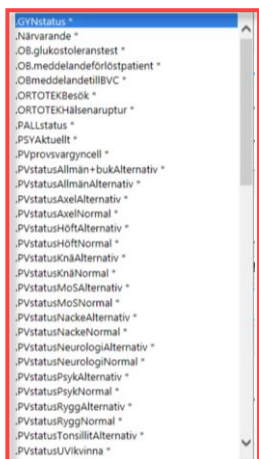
.GYNstatus *
.Närvarande *
.OB.glukostoleranstest *
.OB.meddelandeförlöstpatient *
.OBmeddelandetillBVC *
.ORTOTEKBesök *
.ORTOTEKHälsenaruptur *
.PALLstatus *
.PSYAktuellt *
.PVprovsvargyncell *
.PVstatusAllmän+bukAlternativ *
.PVstatusAllmänAlternativ *
.PVstatusAxelAlternativ *
.PVstatusAxelNormal *
.PVstatusHöftAlternativ *
.PVstatusHöftNormal *
.PVstatusKnäAlternativ *
.PVstatusKnäNormal *
.PVstatusMoSAlternativ *
.PVstatusMoSNormal *
.PVstatusNackeAlternativ *
.PVstatusNackeNormal *
.PVstatusNeurologiAlternativ *
.PVstatusNeurologiNormal *
.PVstatusPsykAlternativ *
.PVstatusPsykNormal *
.PVstatusRyggAlternativ *
.PVstatusRyggNormal *
.PVstatusTonsillitAlternativ *
.PVstatusUVikvinna *